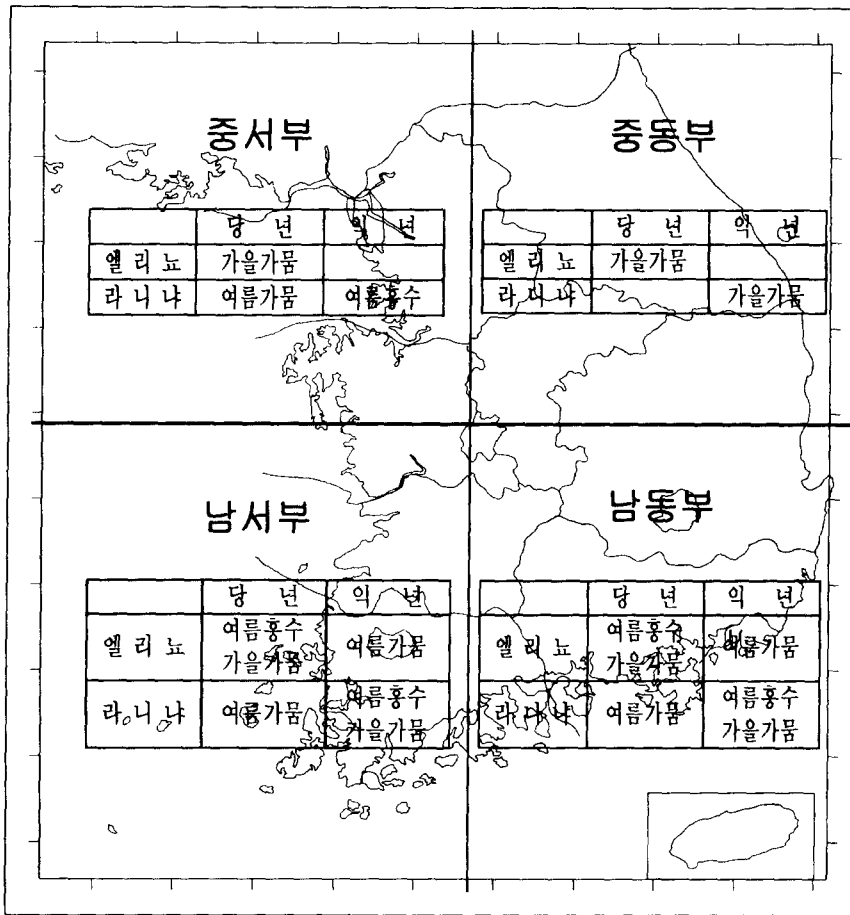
중서부

| | 당 년 | 익 년 |
|---|---|---|
| 엘리뇨 | 가을가뭄 | |
| 라니냐 | 여름가뭄 | 여름홍수 |

중동부

| | 당 년 | 익 년 |
|---|---|---|
| 엘리뇨 | 가을가뭄 | |
| 라니냐 | | 가을가뭄 |

남서부

| | 당 년 | 익 년 |
|---|---|---|
| 엘리뇨 | 여름홍수 가을가뭄 | 여름가뭄 |
| 라니냐 | 여름가뭄 | 여름홍수 가을가뭄 |

남동부

| | 당 년 | 익 년 |
|---|---|---|
| 엘리뇨 | 여름홍수 가을가뭄 | 여름가뭄 |
| 라니냐 | 여름가뭄 | 여름홍수 가을가뭄 |